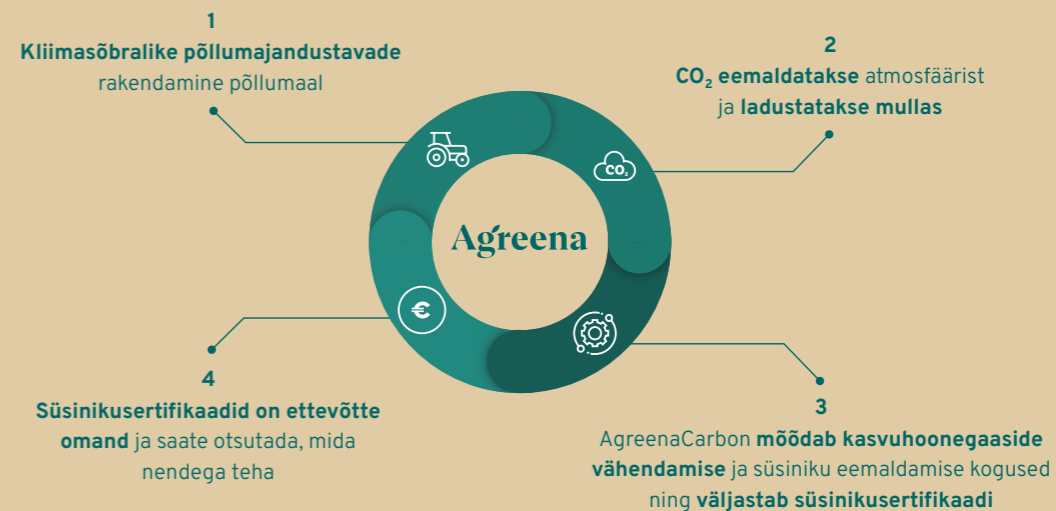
1
Kliimasõbralike põllumajandustavade rakendamine põllumaal

2
$CO_2$ eemaldatakse atmosfäärist ja ladustatakse mullas

Agreena

$CO_2$

4
Süsinikusertifikaadid on ettevõtte omand ja saate otsustada, mida nendega teha

3
AgreenaCarbon mõõdab kasvuhoonegaaside vähendamise ja süsiniku eemaldamise kogused ning väljastab süsinikusertifikaadi